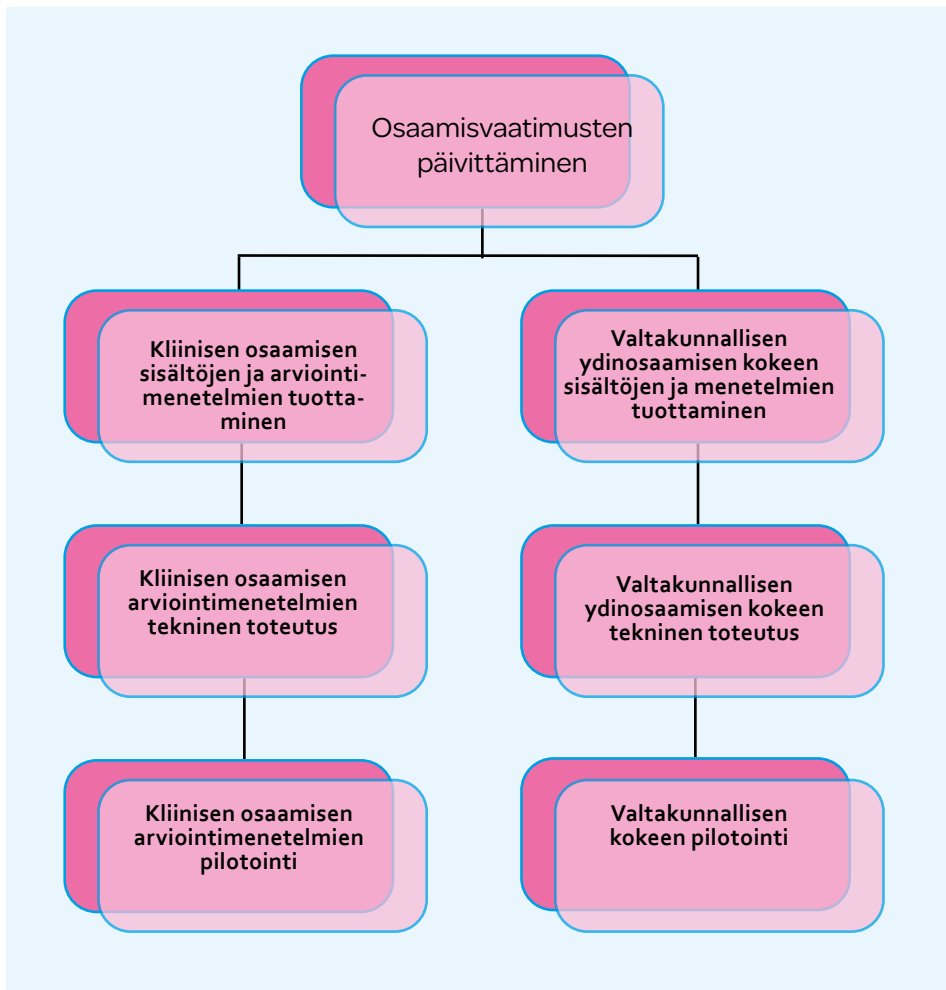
Osaamisvaatimusten päivittäminen

Kliinisen osaamisen sisältöjen ja arviointimenetelmien tuottaminen

Kliinisen osaamisen arviointimenetelmien tekninen toteutus

Kliinisen osaamisen arviointimenetelmien pilotointi

Valtakunnallisen ydinosaamisen kokeen sisältöjen ja menetelmien tuottaminen

Valtakunnallisen ydinosaamisen kokeen tekninen toteutus

Valtakunnallisen kokeen pilotointi